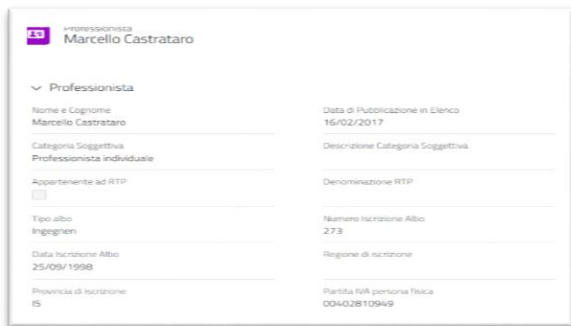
Professionista
Marcello Castrataro

Professionista

Nome e Cognome
Marcello Castrataro

Data di Pubblicazione in Elenco
16/02/2017

Categoria Soggettiva
Professionista individuale

Descrizione Categoria Soggettiva

Appartenente ad RTP

Denominazione RTP

Tipo albo
Ingegneri

Numero Iscrizione Albo
273

Data Iscrizione Albo
25/09/1998

Regione di iscrizione

Provincia di iscrizione
IS

Partita IVA persona fisica
00402810949